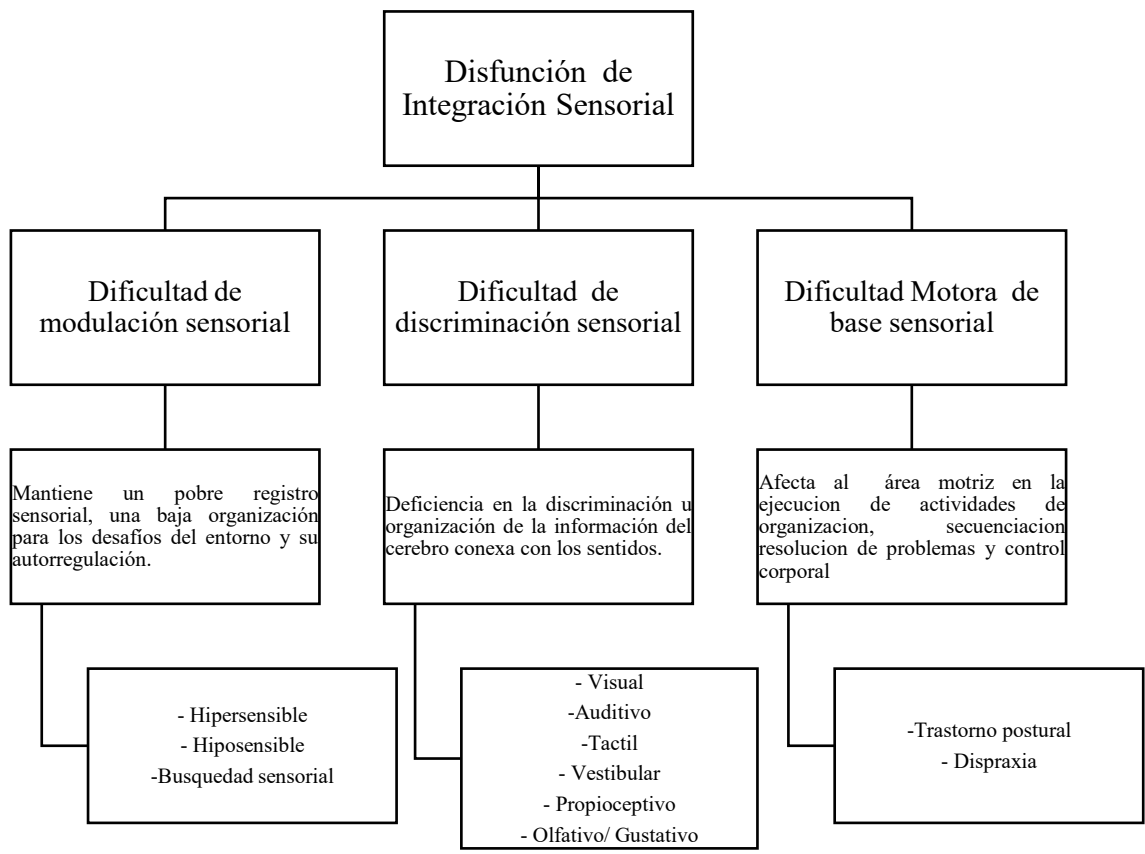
Disfunción de Integración Sensorial

Dificultad de modulación sensorial

Mantiene un pobre registro sensorial, una baja organización para los desafíos del entorno y su autorregulación.

- Hipersensible
- Hiposensible
-Busquedad sensorial

Dificultad de discriminación sensorial

Deficiencia en la discriminación u organización de la información del cerebro conexa con los sentidos.

- Visual
-Auditivo
-Tactil
- Vestibular
- Propioceptivo
- Olfativo/ Gustativo

Dificultad Motora de base sensorial

Afecta al área motriz en la ejecucion de actividades de organizacion, secuenciacion resolucion de problemas y control corporal

-Trastorno postural
- Dispraxia